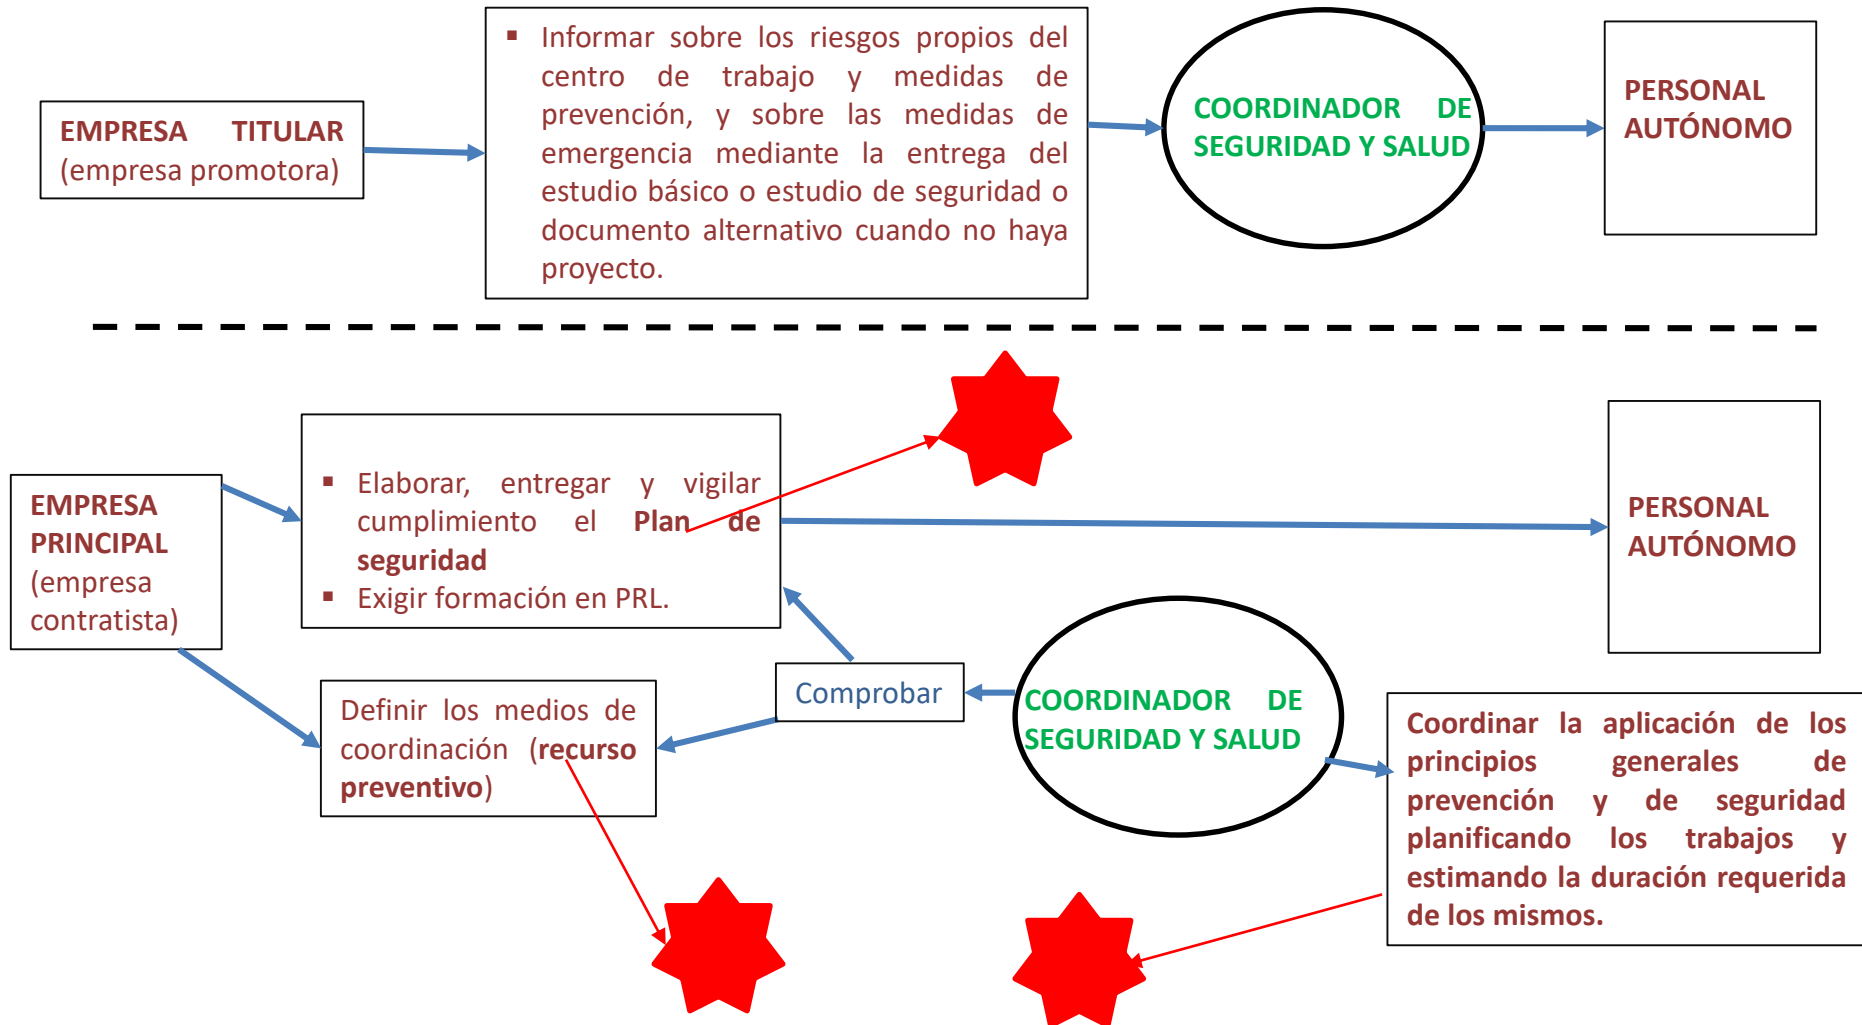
EMPRESA TITULAR (empresa promotora)

▪ Informar sobre los riesgos propios del centro de trabajo y medidas de prevención, y sobre las medidas de emergencia mediante la entrega del estudio básico o estudio de seguridad o documento alternativo cuando no haya proyecto.

COORDINADOR DE SEGURIDAD Y SALUD

PERSONAL AUTÓNOMO

EMPRESA PRINCIPAL (empresa contratista)

▪ Elaborar, entregar y vigilar cumplimiento el Plan de seguridad
▪ Exigir formación en PRL.

PERSONAL AUTÓNOMO

Definir los medios de coordinación (recurso preventivo)

Comprobar

COORDINADOR DE SEGURIDAD Y SALUD

Coordinar la aplicación de los principios generales de prevención y de seguridad planificando los trabajos y estimando la duración requerida de los mismos.